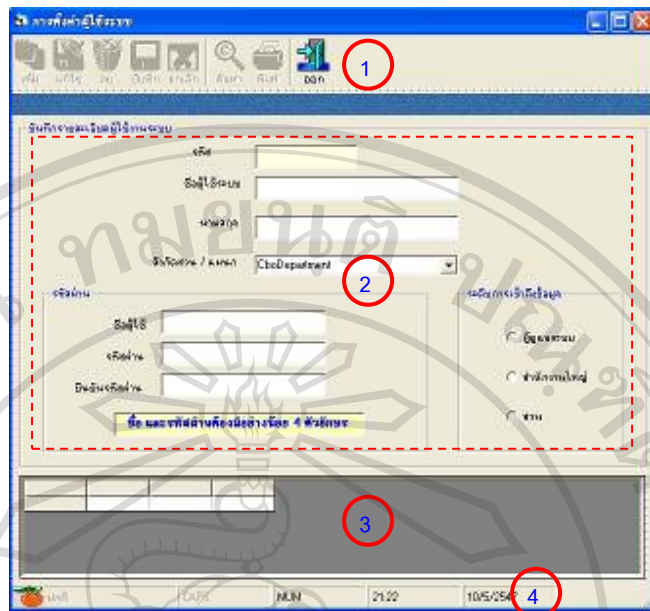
การตั้งค่าผู้ใช้ระบบ

เพิ่ม แก้ไข ลบ บันทึก ยกเลิก ค้นหา พิมพ์ ออก

1

บันทึกรายละเอียดผู้ใช้งานระบบ

รหัส

ชื่อผู้ใช้ระบบ

นามสกุล

สังกัดส่วน / แผนก CboDepartment

2

รหัสผ่าน

ชื่อผู้ใช้

รหัสผ่าน

ยืนยันรหัสผ่าน

ชื่อ และรหัสผ่านต้องมีอย่างน้อย 4 ตัวอักษร

ระดับการเข้าถึงข้อมูล

ผู้ดูแลระบบ

สำนักงานใหญ่

ส่วน

3

CAPS NUM 21:22 10/5/2547

4